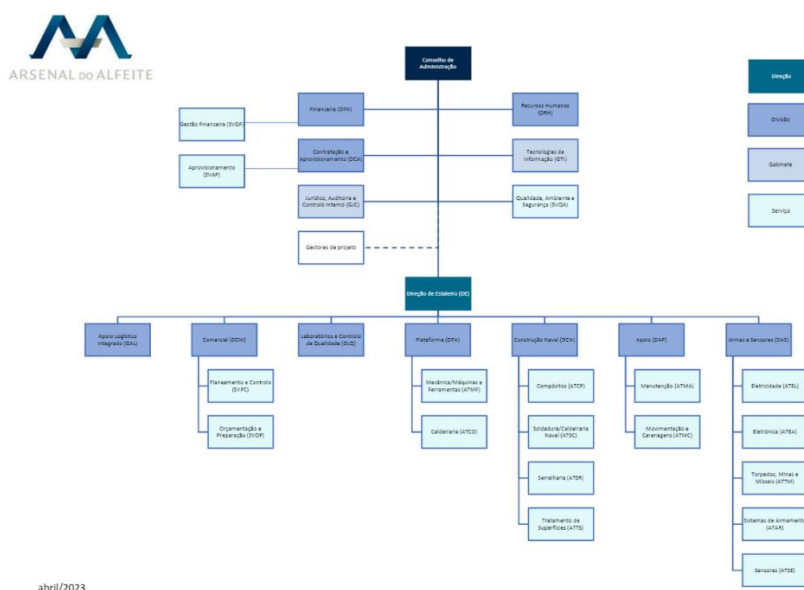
ARSENAL DO ALFEITE

Conselho de Administração

Direção

Divisão

Gabinete

Serviço

Financeira (DFN)

Gestão Financeira (SVGF)

Recursos Humanos (DRH)

Contratação e Aprovisionamento (DCA)

Aprovisionamento (SVAP)

Tecnologias de Informação (GTI)

Jurídico, Auditoria e Controlo Interno (GJC)

Qualidade, Ambiente e Segurança (SVQA)

Gestores de projeto

Direção de Estaleiro (DE)

Apoio Logístico Integrado (DAL)

Comercial (DCM)

Planeamento e Controlo (SVPC)

Orçamentação e Preparação (SVOP)

Laboratórios e Controlo de Qualidade (DLQ)

Plataforma (DPA)

Mecânica/Máquinas e Ferramentas (ATMF)

Caldeiraria (ATCD)

Construção Naval (DCN)

Compósitos (ATCP)

Soldadura/Caldeiraria Naval (ATSC)

Serralharia (ATSR)

Tratamento de Superfícies (ATTS)

Apoio (DAP)

Manutenção (ATMA)

Movimentação e Carenagem (ATMC)

Armas e Sensores (DAS)

Eletricidade (ATEL)

Eletrónica (ATEA)

Torpedos, Minas e Mísseis (ATTM)

Sistemas de Armament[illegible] (ATAR)

Sensores (ATSE)

abril/2023